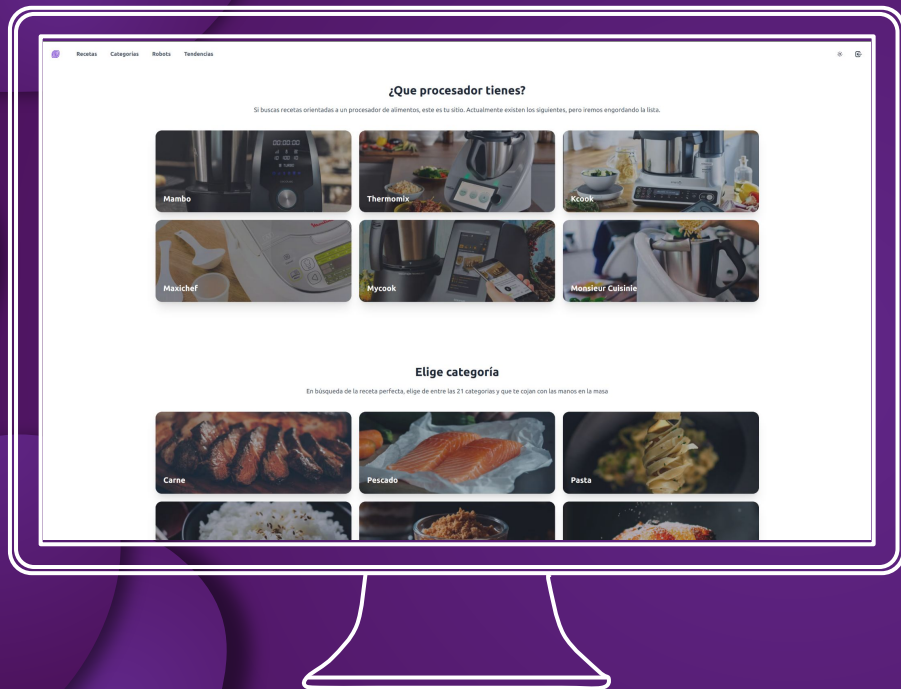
Recetas Categorias Robots Tendencias

¿Que procesador tienes?

Si buscas recetas orientadas a un procesador de alimentos, este es tu sitio. Actualmente existen los siguientes, pero iremos engordando la lista.

Mambo

Thermomix

Kcook

Maxichef

Mycook

Monsieur Cuisine

Elige categoría

En búsqueda de la receta perfecta, elige de entre las 21 categorías y que te cojan con las manos en la masa

Carne

Pescado

Pasta